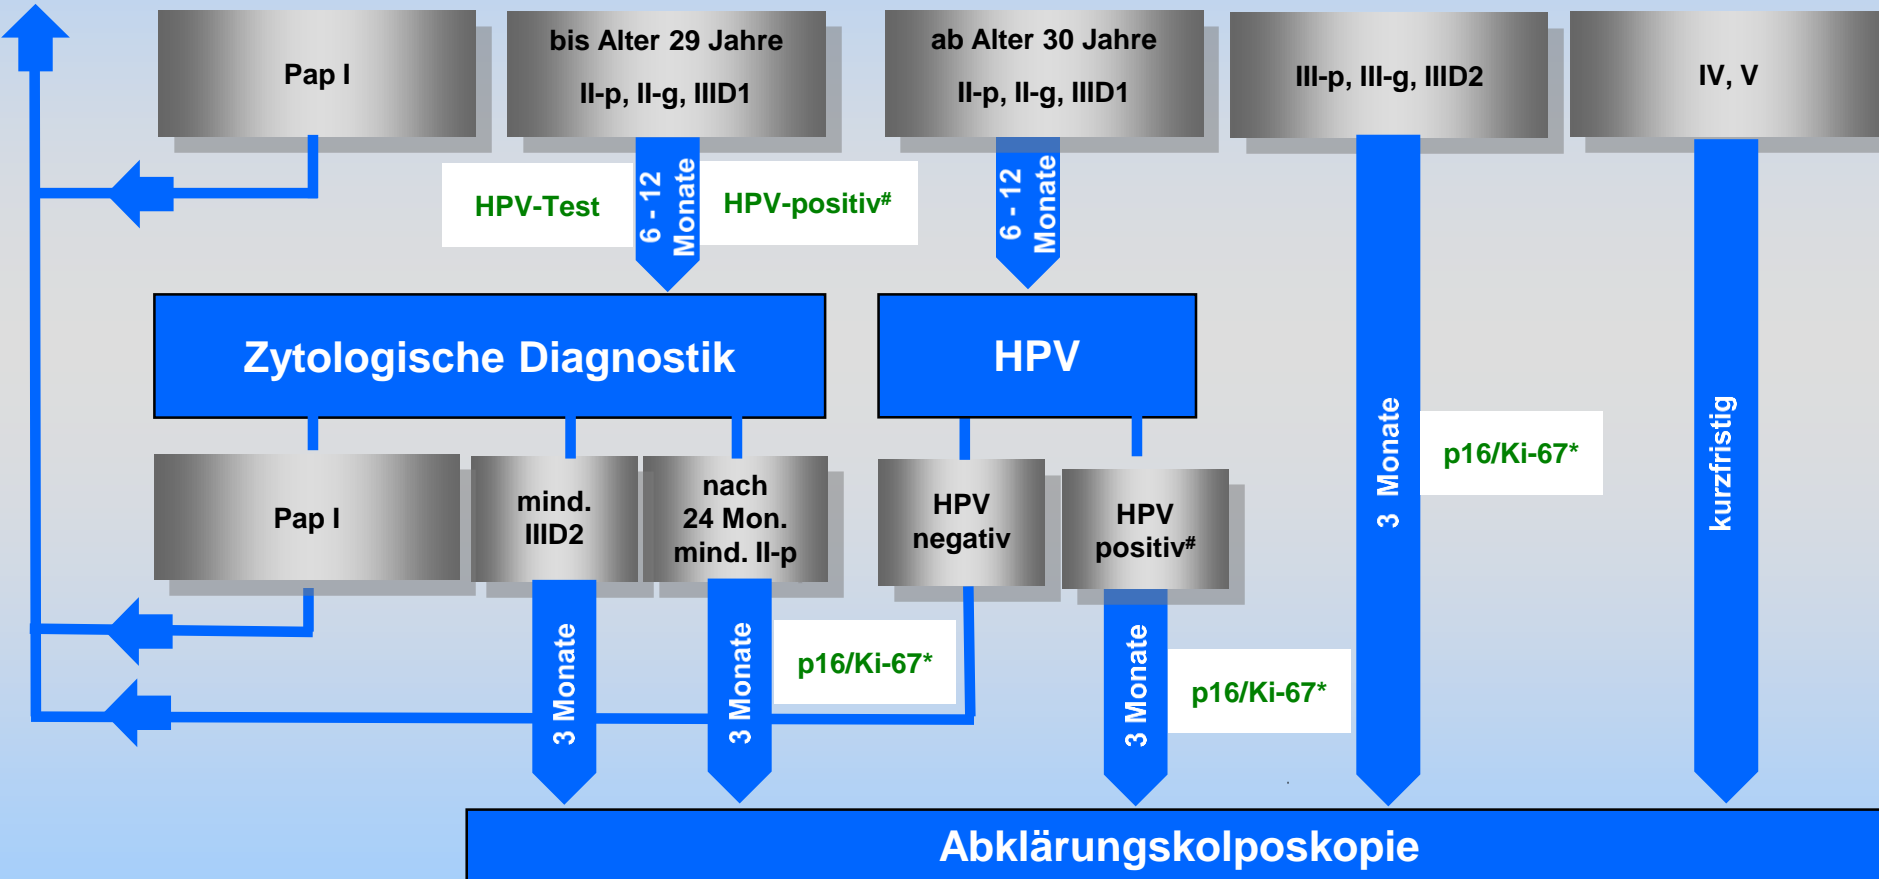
Pap I

bis Alter 29 Jahre
II-p, II-g, IIID1

ab Alter 30 Jahre
II-p, II-g, IIID1

III-p, III-g, IIID2

IV, V

HPV-Test

6 - 12 Monate

HPV-positiv#

6 - 12 Monate

Zytologische Diagnostik

HPV

3 Monate

p16/Ki-67*

kurzfristig

Pap I

mind. IIID2

nach 24 Mon. mind. II-p

HPV negativ

HPV positiv#

3 Monate

3 Monate

p16/Ki-67*

3 Monate

p16/Ki-67*

Abklärungskolposkopie